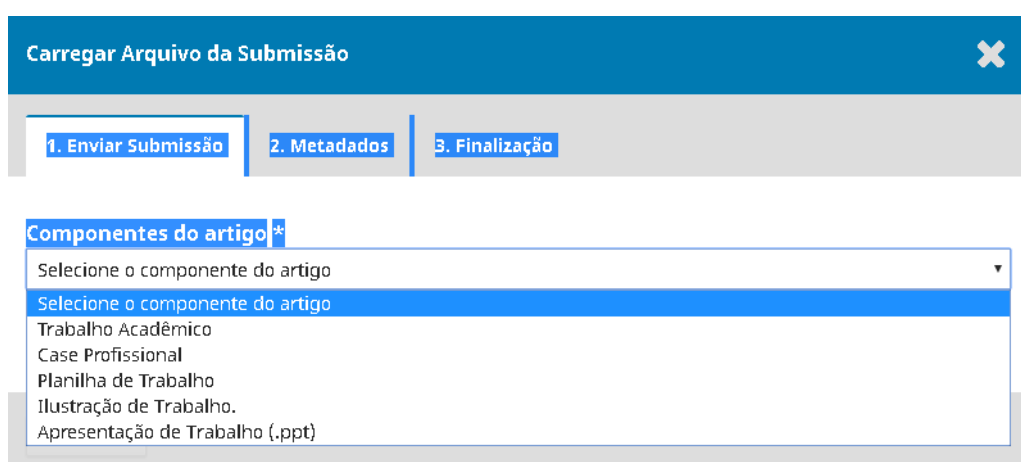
Carregar Arquivo da Submissão

1. Enviar Submissão

2. Metadados

3. Finalização

Componentes do artigo *

Selecione o componente do artigo

Selecione o componente do artigo
Trabalho Acadêmico
Case Profissional
Planilha de Trabalho
Ilustração de Trabalho.
Apresentação de Trabalho (.ppt)